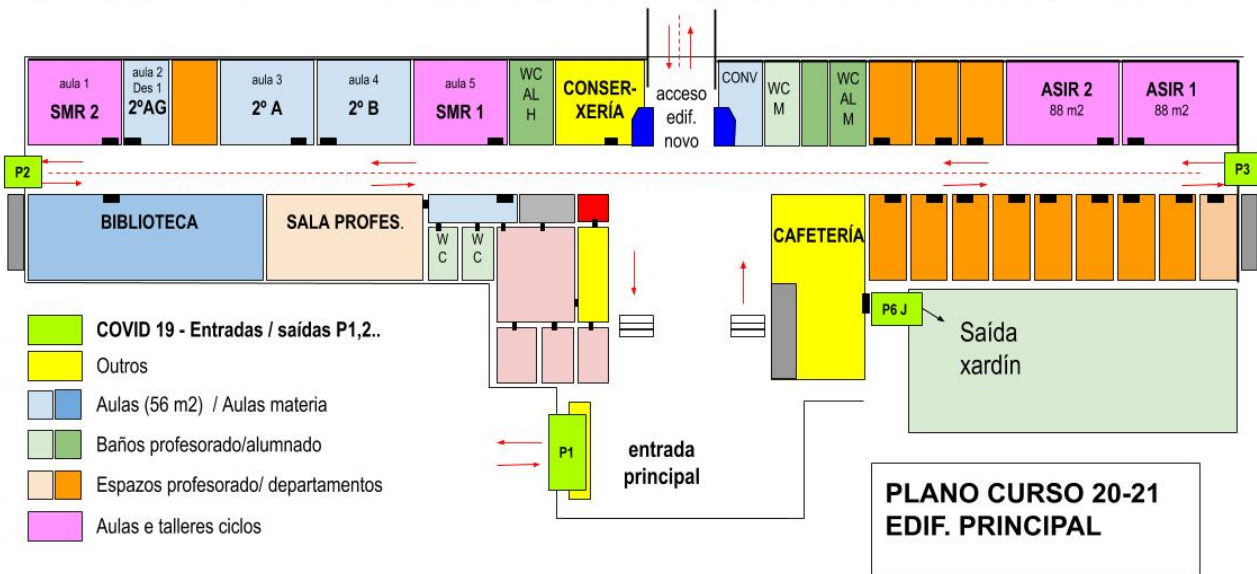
aula 1
SMR 2

aula 2
Des 1
2ºAG

aula 3
2º A

aula 4
2º B

aula 5
SMR 1

WC
AL
H

CONSER-
XERÍA

acceso
edif.
novo

CONV

WC
M

WC
AL
M

ASIR 2
88 m2

ASIR 1
88 m2

P2

P3

BIBLIOTECA

SALA PROFES.

W
C

W
C

CAFETERÍA

P6 J

Saída
xardín

COVID 19 - Entradas / saídas P1,2..
Outros
Aulas (56 m2) / Aulas materia
Baños profesorado/alumnado
Espazos profesorado/ departamentos
Aulas e talleres ciclos

P1

entrada
principal

PLANO CURSO 20-21
EDIF. PRINCIPAL